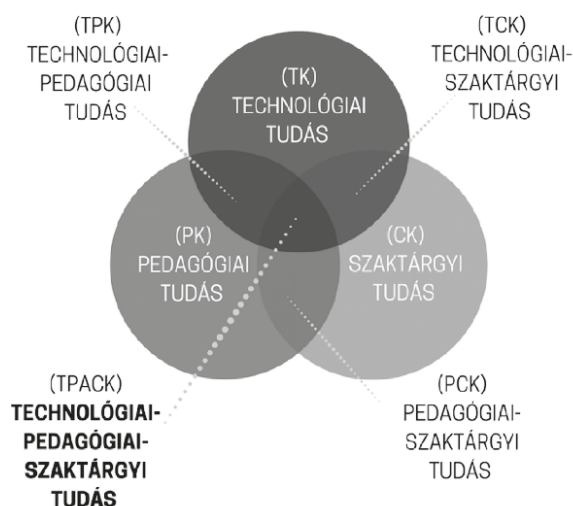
(TPK)
TECHNOLÓGIAI-PEDAGÓGIAI TUDÁS

(TCK)
TECHNOLÓGIAI-SZAKTÁRGYI TUDÁS

(TK)
TECHNOLÓGIAI TUDÁS

(PK)
PEDAGÓGIAI TUDÁS

(CK)
SZAKTÁRGYI TUDÁS

(TPACK)
**TECHNOLÓGIAI-PEDAGÓGIAI-SZAKTÁRGYI TUDÁS**

(PCK)
PEDAGÓGIAI-SZAKTÁRGYI TUDÁS